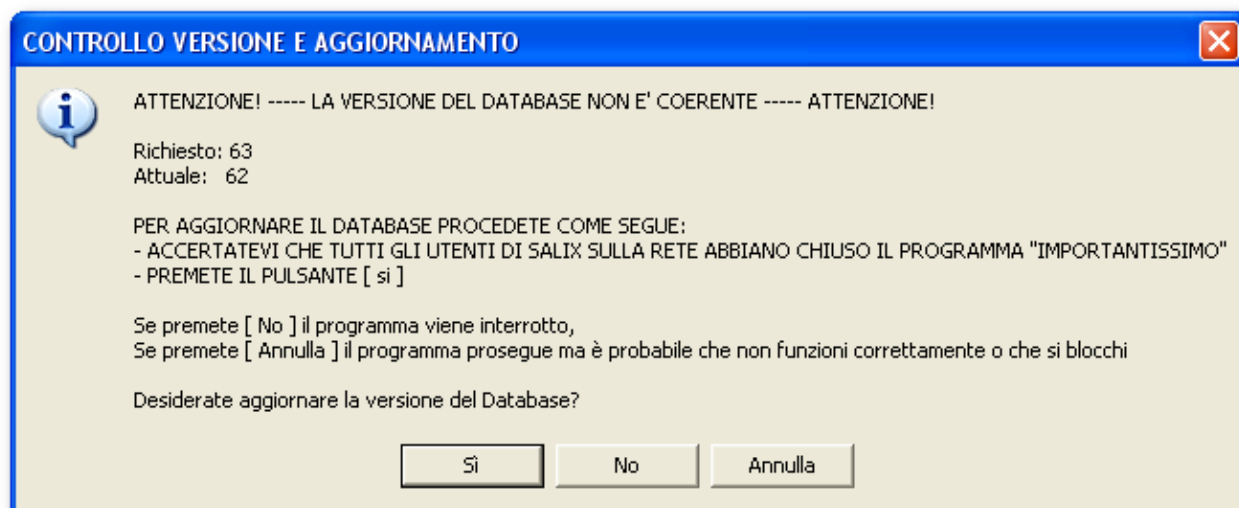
CONTROLLO VERSIONE E AGGIORNAMENTO

ATTENZIONE! ----- LA VERSIONE DEL DATABASE NON E' COERENTE ----- ATTENZIONE!

Richiesto: 63
Attuale: 62

PER AGGIORNARE IL DATABASE PROCEDETE COME SEGUE:
- ACCERTATEVI CHE TUTTI GLI UTENTI DI SALIX SULLA RETE ABBIANO CHIUSO IL PROGRAMMA "IMPORTANTISSIMO"
- PREMETE IL PULSANTE [ si ]

Se premete [ No ] il programma viene interrotto,
Se premete [ Annulla ] il programma prosegue ma è probabile che non funzioni correttamente o che si blocchi

Desiderate aggiornare la versione del Database?

Sì

No

Annulla